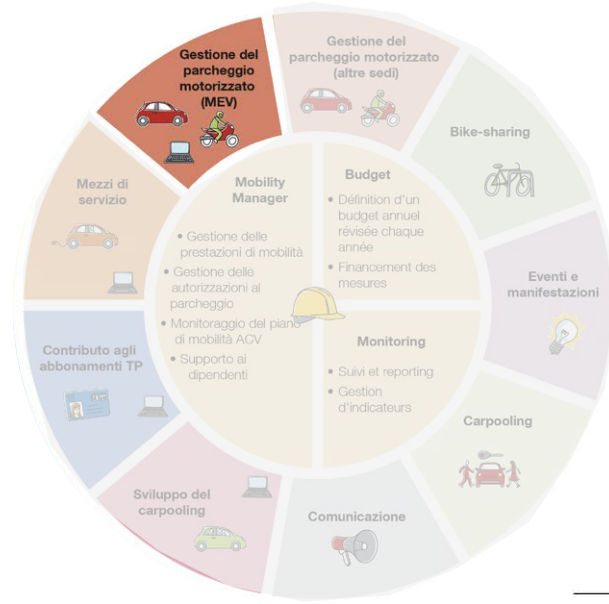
Gestione del parcheggio motorizzato (MEV)

Gestione del parcheggio motorizzato (altre sedi)

Bike-sharing

Eventi e manifestazioni

Carpooling

Comunicazione

Sviluppo del carpooling

Contributo agli abbonamenti TP

Mezzi di servizio

Mobility Manager

• Gestione delle prestazioni di mobilità
• Gestione delle autorizzazioni al parcheggio
• Monitoraggio del piano di mobilità ACV
• Supporto ai dipendenti

Budget

• Définition d'un budget annuel révisée chaque année
• Financement des mesures

Monitoring

• Suivi et reporting
• Gestion d'indicateurs